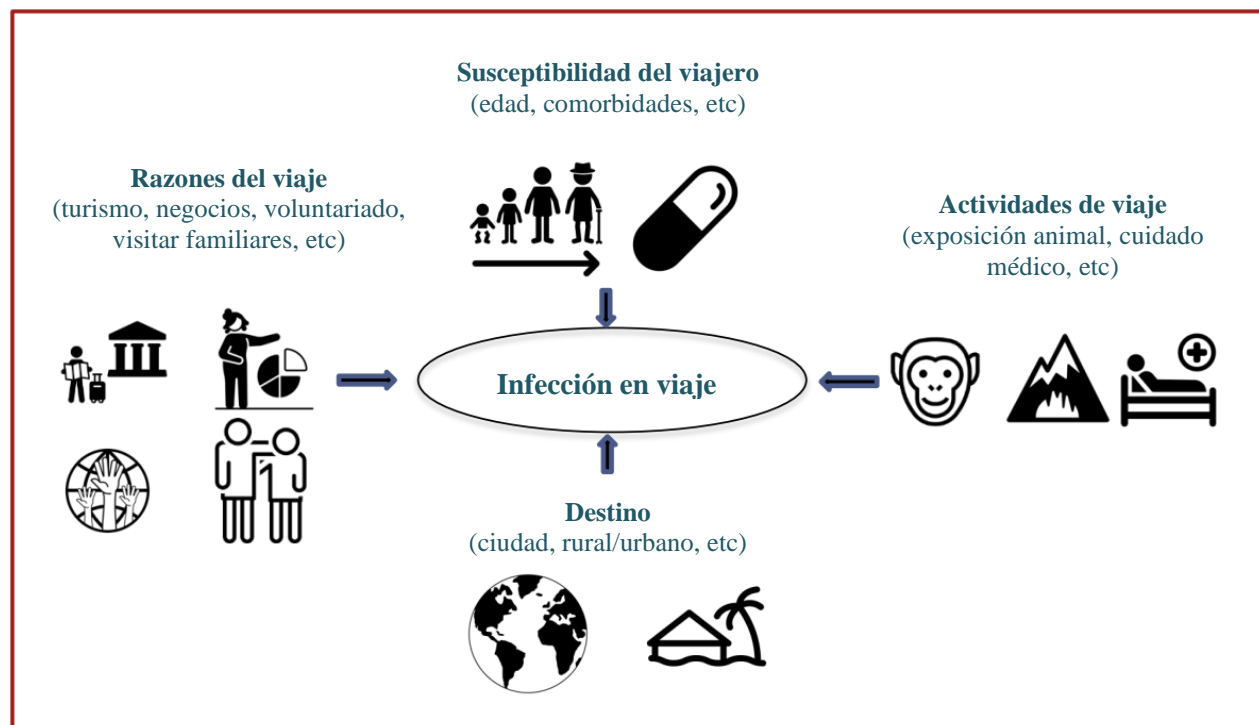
Susceptibilidad del viajero
(edad, comorbidades, etc)

Razones del viaje
(turismo, negocios, voluntariado, visitar familiares, etc)

Actividades de viaje
(exposición animal, cuidado médico, etc)

Infección en viaje

Destino
(ciudad, rural/urbano, etc)